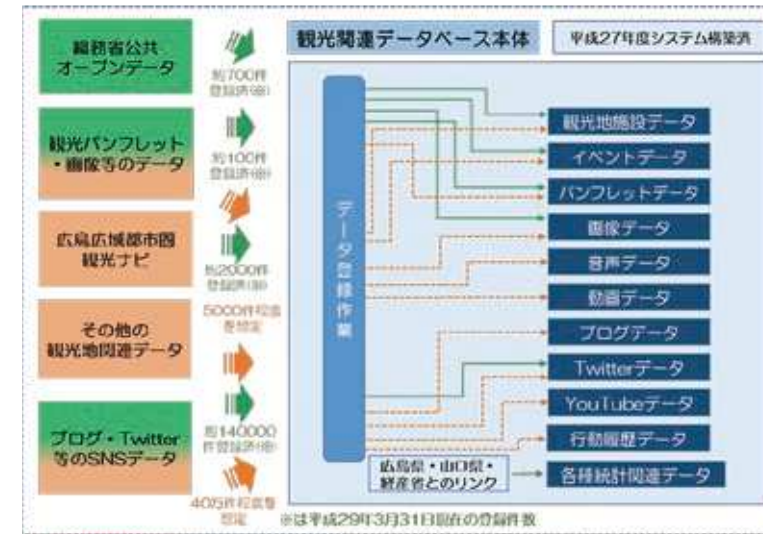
総務省公共オープンデータ

約700件登録済(※)

観光パンフレット・画像等のデータ

約100件登録済(※)

広島広域都市圏観光ナビ

約2000件登録済(※)

5000件程度を想定

その他の観光地関連データ

ブログ・Twitter等のSNSデータ

約140000件登録済(※)

40万件程度を想定

観光関連データベース本体

平成27年度システム構築済

データ登録作業

観光地施設データ

イベントデータ

パンフレットデータ

画像データ

音声データ

動画データ

ブログデータ

Twitterデータ

YouTubeデータ

行動履歴データ

広島県・山口県・経産省とのリンク

各種統計関連データ

※は平成29年3月31日現在の登録件数